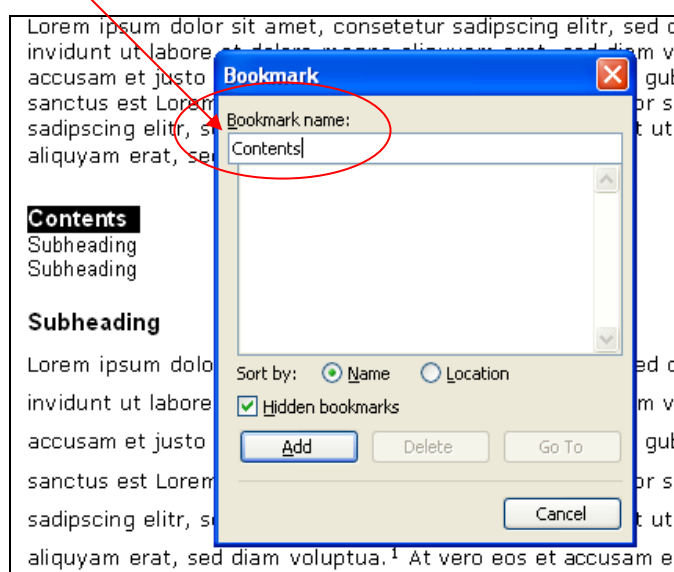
Lorem ipsum dolor sit amet, consetetur sadipscing elitr, sed d invidunt ut labore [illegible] accusam et justo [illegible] gub sanctus est Lorem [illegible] or s sadipscing elitr, s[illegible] t ut aliquyam erat, se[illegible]

Bookmark

Bookmark name:

Contents

Contents
Subheading
Subheading

Subheading

Lorem ipsum dolo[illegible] ed d invidunt ut labore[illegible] m v accusam et justo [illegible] gub sanctus est Lorem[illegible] or s sadipscing elitr, s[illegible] t ut aliquyam erat, sed diam voluptua.$^1$ At vero eos et accusam e

Sort by: Name Location

Hidden bookmarks

Add Delete Go To

Cancel